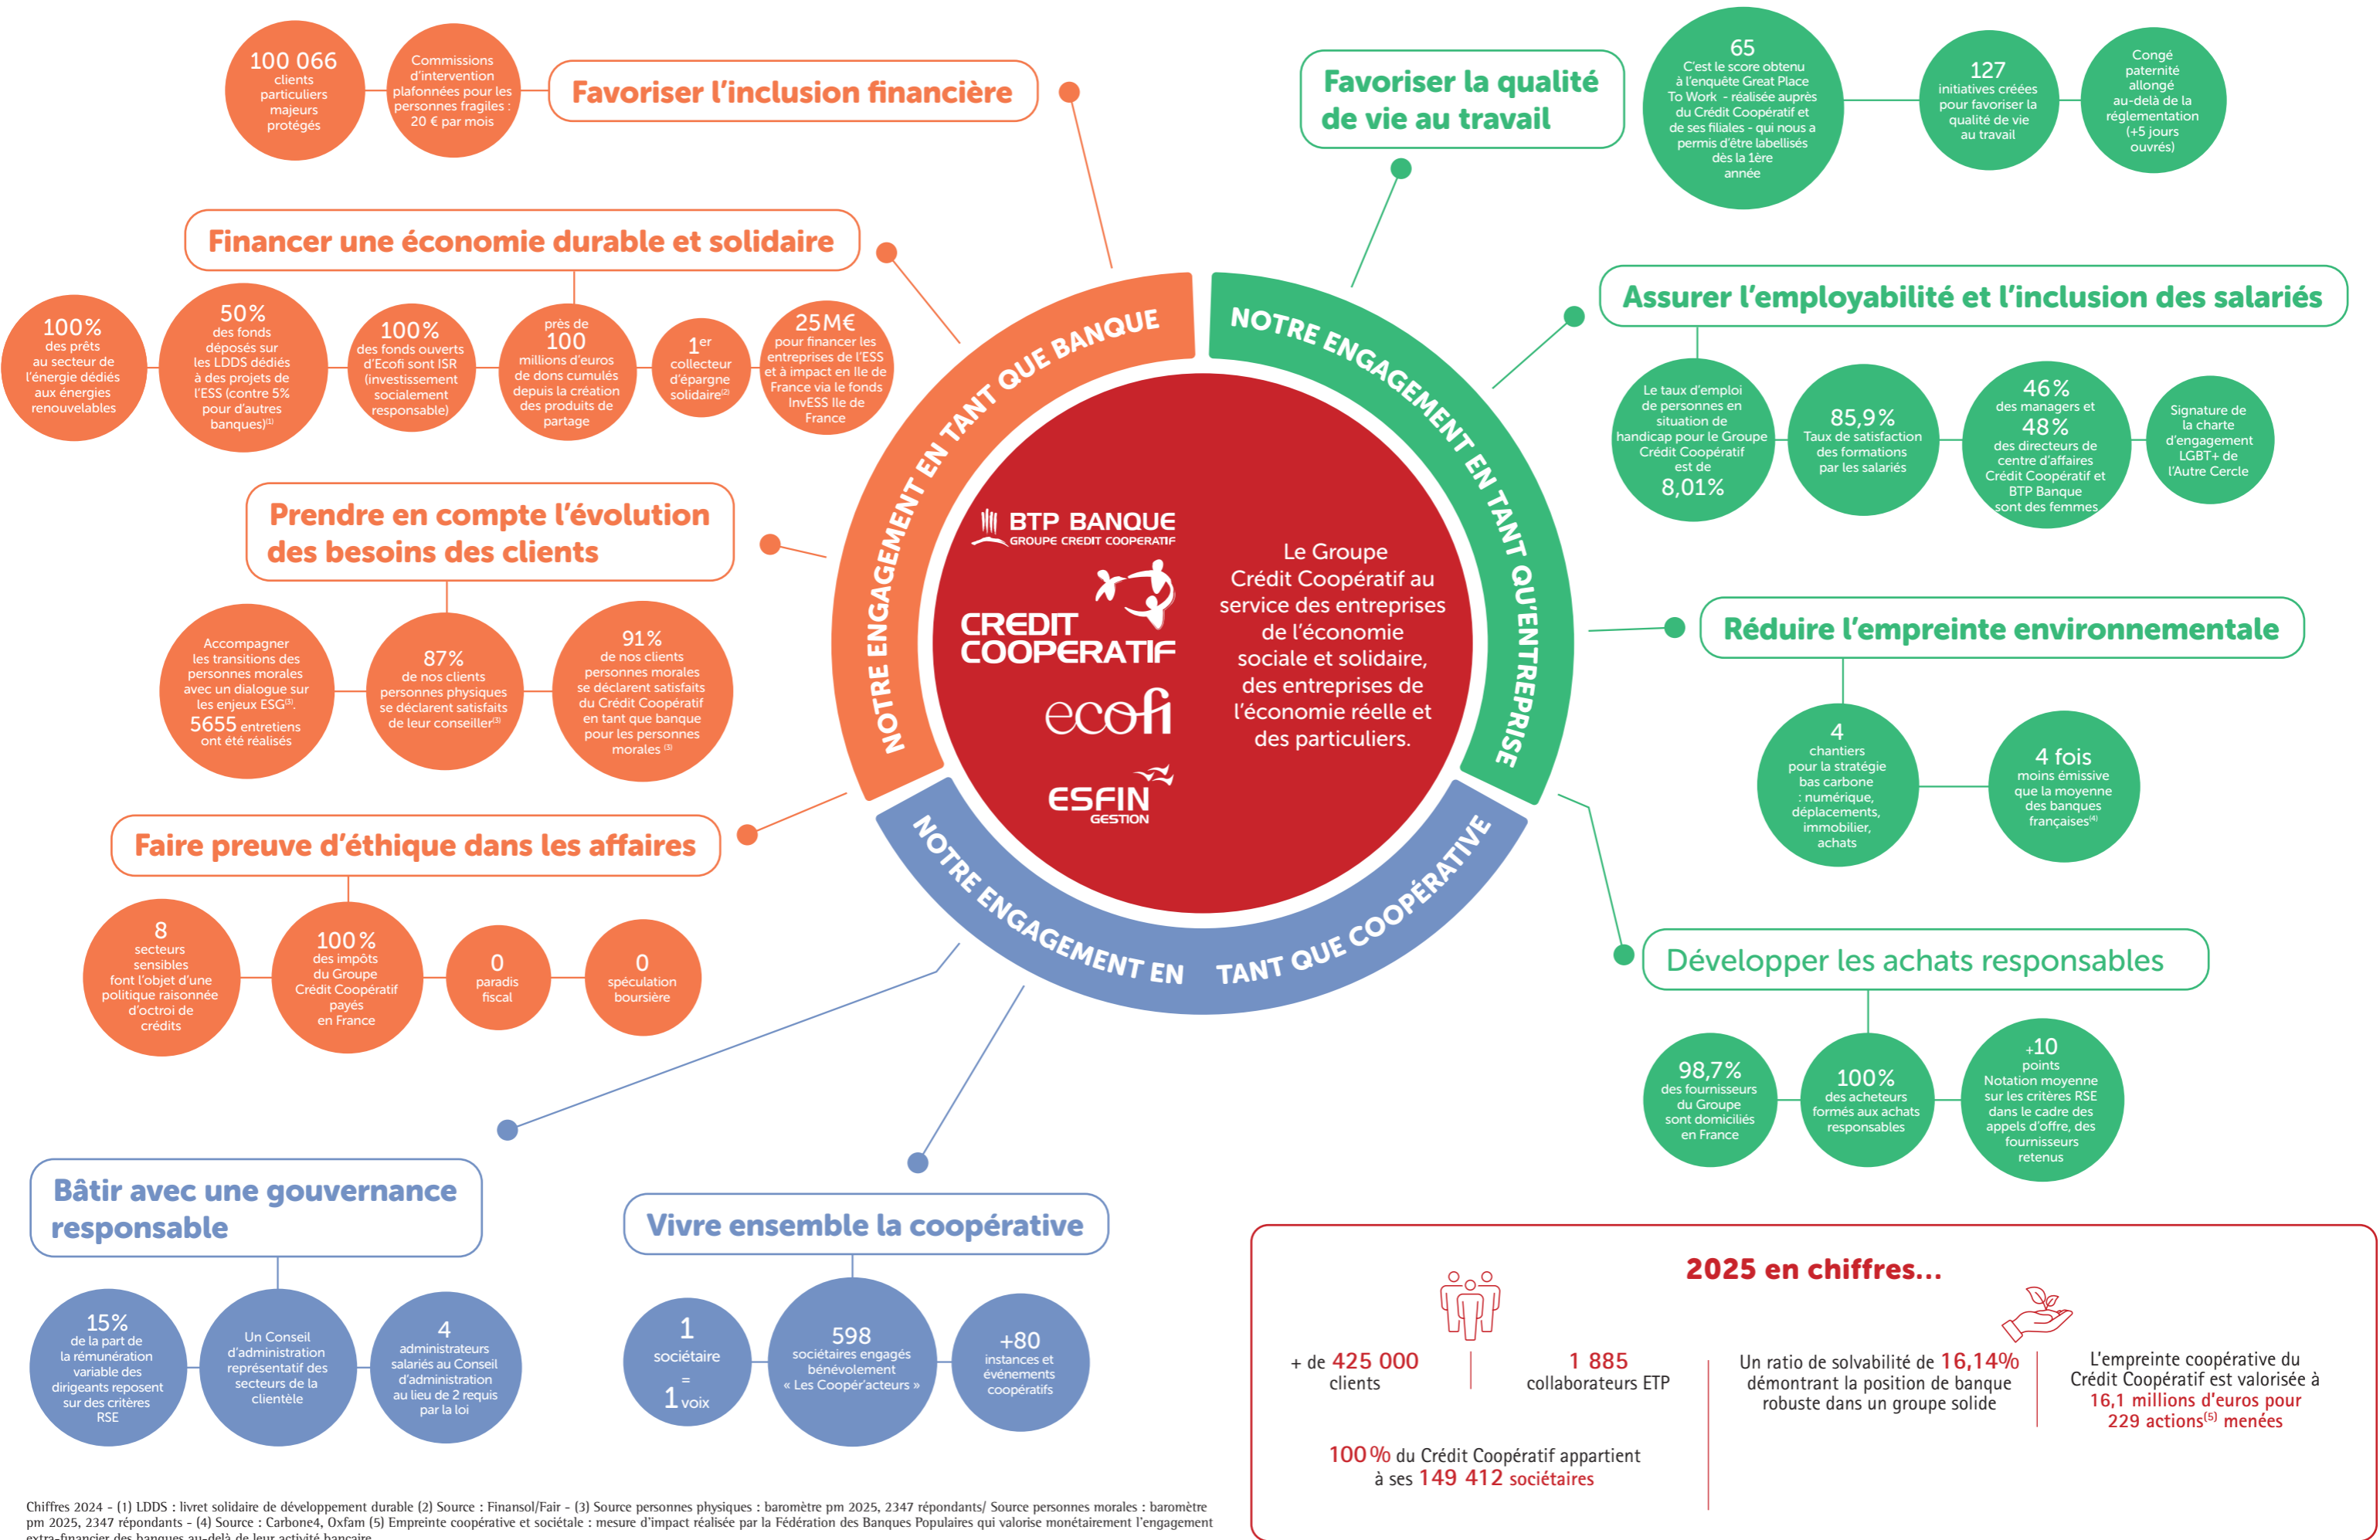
100 066 clients particuliers majeurs protégés

Commissions d'intervention plafonnées pour les personnes fragiles : 20 € par mois

Favoriser l'inclusion financière

Financer une économie durable et solidaire

100% des prêts au secteur de l'énergie dédiés aux énergies renouvelables

50% des fonds déposés sur les LDDS dédiés à des projets de l'ESS (contre 5% pour d'autres banques)$^{(1)}$

100% des fonds ouverts d'Ecofi sont ISR (investissement socialement responsable)

près de 100 millions d'euros de dons cumulés depuis la création des produits de partage

1$^{er}$ collecteur d'épargne solidaire$^{(2)}$

25M€ pour financer les entreprises de l'ESS et à impact en Ile de France via le fonds InvESS Ile de France

Prendre en compte l'évolution des besoins des clients

Accompagner les transitions des personnes morales avec un dialogue sur les enjeux ESG$^{(3)}$. 5655 entretiens ont été réalisés

87% de nos clients personnes physiques se déclarent satisfaits de leur conseiller$^{(3)}$

91% de nos clients personnes morales se déclarent satisfaits du Crédit Coopératif en tant que banque pour les personnes morales $^{(3)}$

Faire preuve d'éthique dans les affaires

8 secteurs sensibles font l'objet d'une politique raisonnée d'octroi de crédits

100 % des impôts du Groupe Crédit Coopératif payés en France

0 paradis fiscal

0 spéculation boursière

Favoriser la qualité de vie au travail

65 C'est le score obtenu à l'enquête Great Place To Work - réalisée auprès du Crédit Coopératif et de ses filiales - qui nous a permis d'être labellisés dès la 1ère année

127 initiatives créées pour favoriser la qualité de vie au travail

Congé paternité allongé au-delà de la réglementation (+5 jours ouvrés)

Assurer l'employabilité et l'inclusion des salariés

Le taux d'emploi de personnes en situation de handicap pour le Groupe Crédit Coopératif est de 8,01%

85,9% Taux de satisfaction des formations par les salariés

46% des managers et 48% des directeurs de centre d'affaires Crédit Coopératif et BTP Banque sont des femmes

Signature de la charte d'engagement LGBT+ de l'Autre Cercle

Réduire l'empreinte environnementale

4 chantiers pour la stratégie bas carbone : numérique, déplacements, immobilier, achats

4 fois moins émissive que la moyenne des banques françaises$^{(4)}$

Développer les achats responsables

98,7% des fournisseurs du Groupe sont domiciliés en France

100% des acheteurs formés aux achats responsables

+10 points Notation moyenne sur les critères RSE dans le cadre des appels d'offre, des fournisseurs retenus

NOTRE ENGAGEMENT EN TANT QUE BANQUE

NOTRE ENGAGEMENT EN TANT QU'ENTREPRISE

NOTRE ENGAGEMENT EN TANT QUE COOPÉRATIVE

BTP BANQUE GROUPE CREDIT COOPERATIF

CREDIT COOPERATIF

ecofi

ESFIN GESTION

Le Groupe Crédit Coopératif au service des entreprises de l'économie sociale et solidaire, des entreprises de l'économie réelle et des particuliers.

Bâtir avec une gouvernance responsable

15% de la part de la rémunération variable des dirigeants reposent sur des critères RSE

Un Conseil d'administration représentatif des secteurs de la clientèle

4 administrateurs salariés au Conseil d'administration au lieu de 2 requis par la loi

Vivre ensemble la coopérative

1 sociétaire = 1 voix

598 sociétaires engagés bénévolement « Les Coopér'acteurs »

+80 instances et événements coopératifs

2025 en chiffres...

+ de 425 000 clients

1 885 collaborateurs ETP

Un ratio de solvabilité de 16,14% démontrant la position de banque robuste dans un groupe solide

L'empreinte coopérative du Crédit Coopératif est valorisée à 16,1 millions d'euros pour 229 actions$^{(5)}$ menées

100 % du Crédit Coopératif appartient à ses 149 412 sociétaires

Chiffres 2024 - (1) LDDS : livret solidaire de développement durable (2) Source : Finansol/Fair - (3) Source personnes physiques : baromètre pm 2025, 2347 répondants/ Source personnes morales : baromètre pm 2025, 2347 répondants - (4) Source : Carbone4, Oxfam (5) Empreinte coopérative et sociétale : mesure d'impact réalisée par la Fédération des Banques Populaires qui valorise monétairement l'engagement extra-financier des banques au-delà de leur activité bancaire